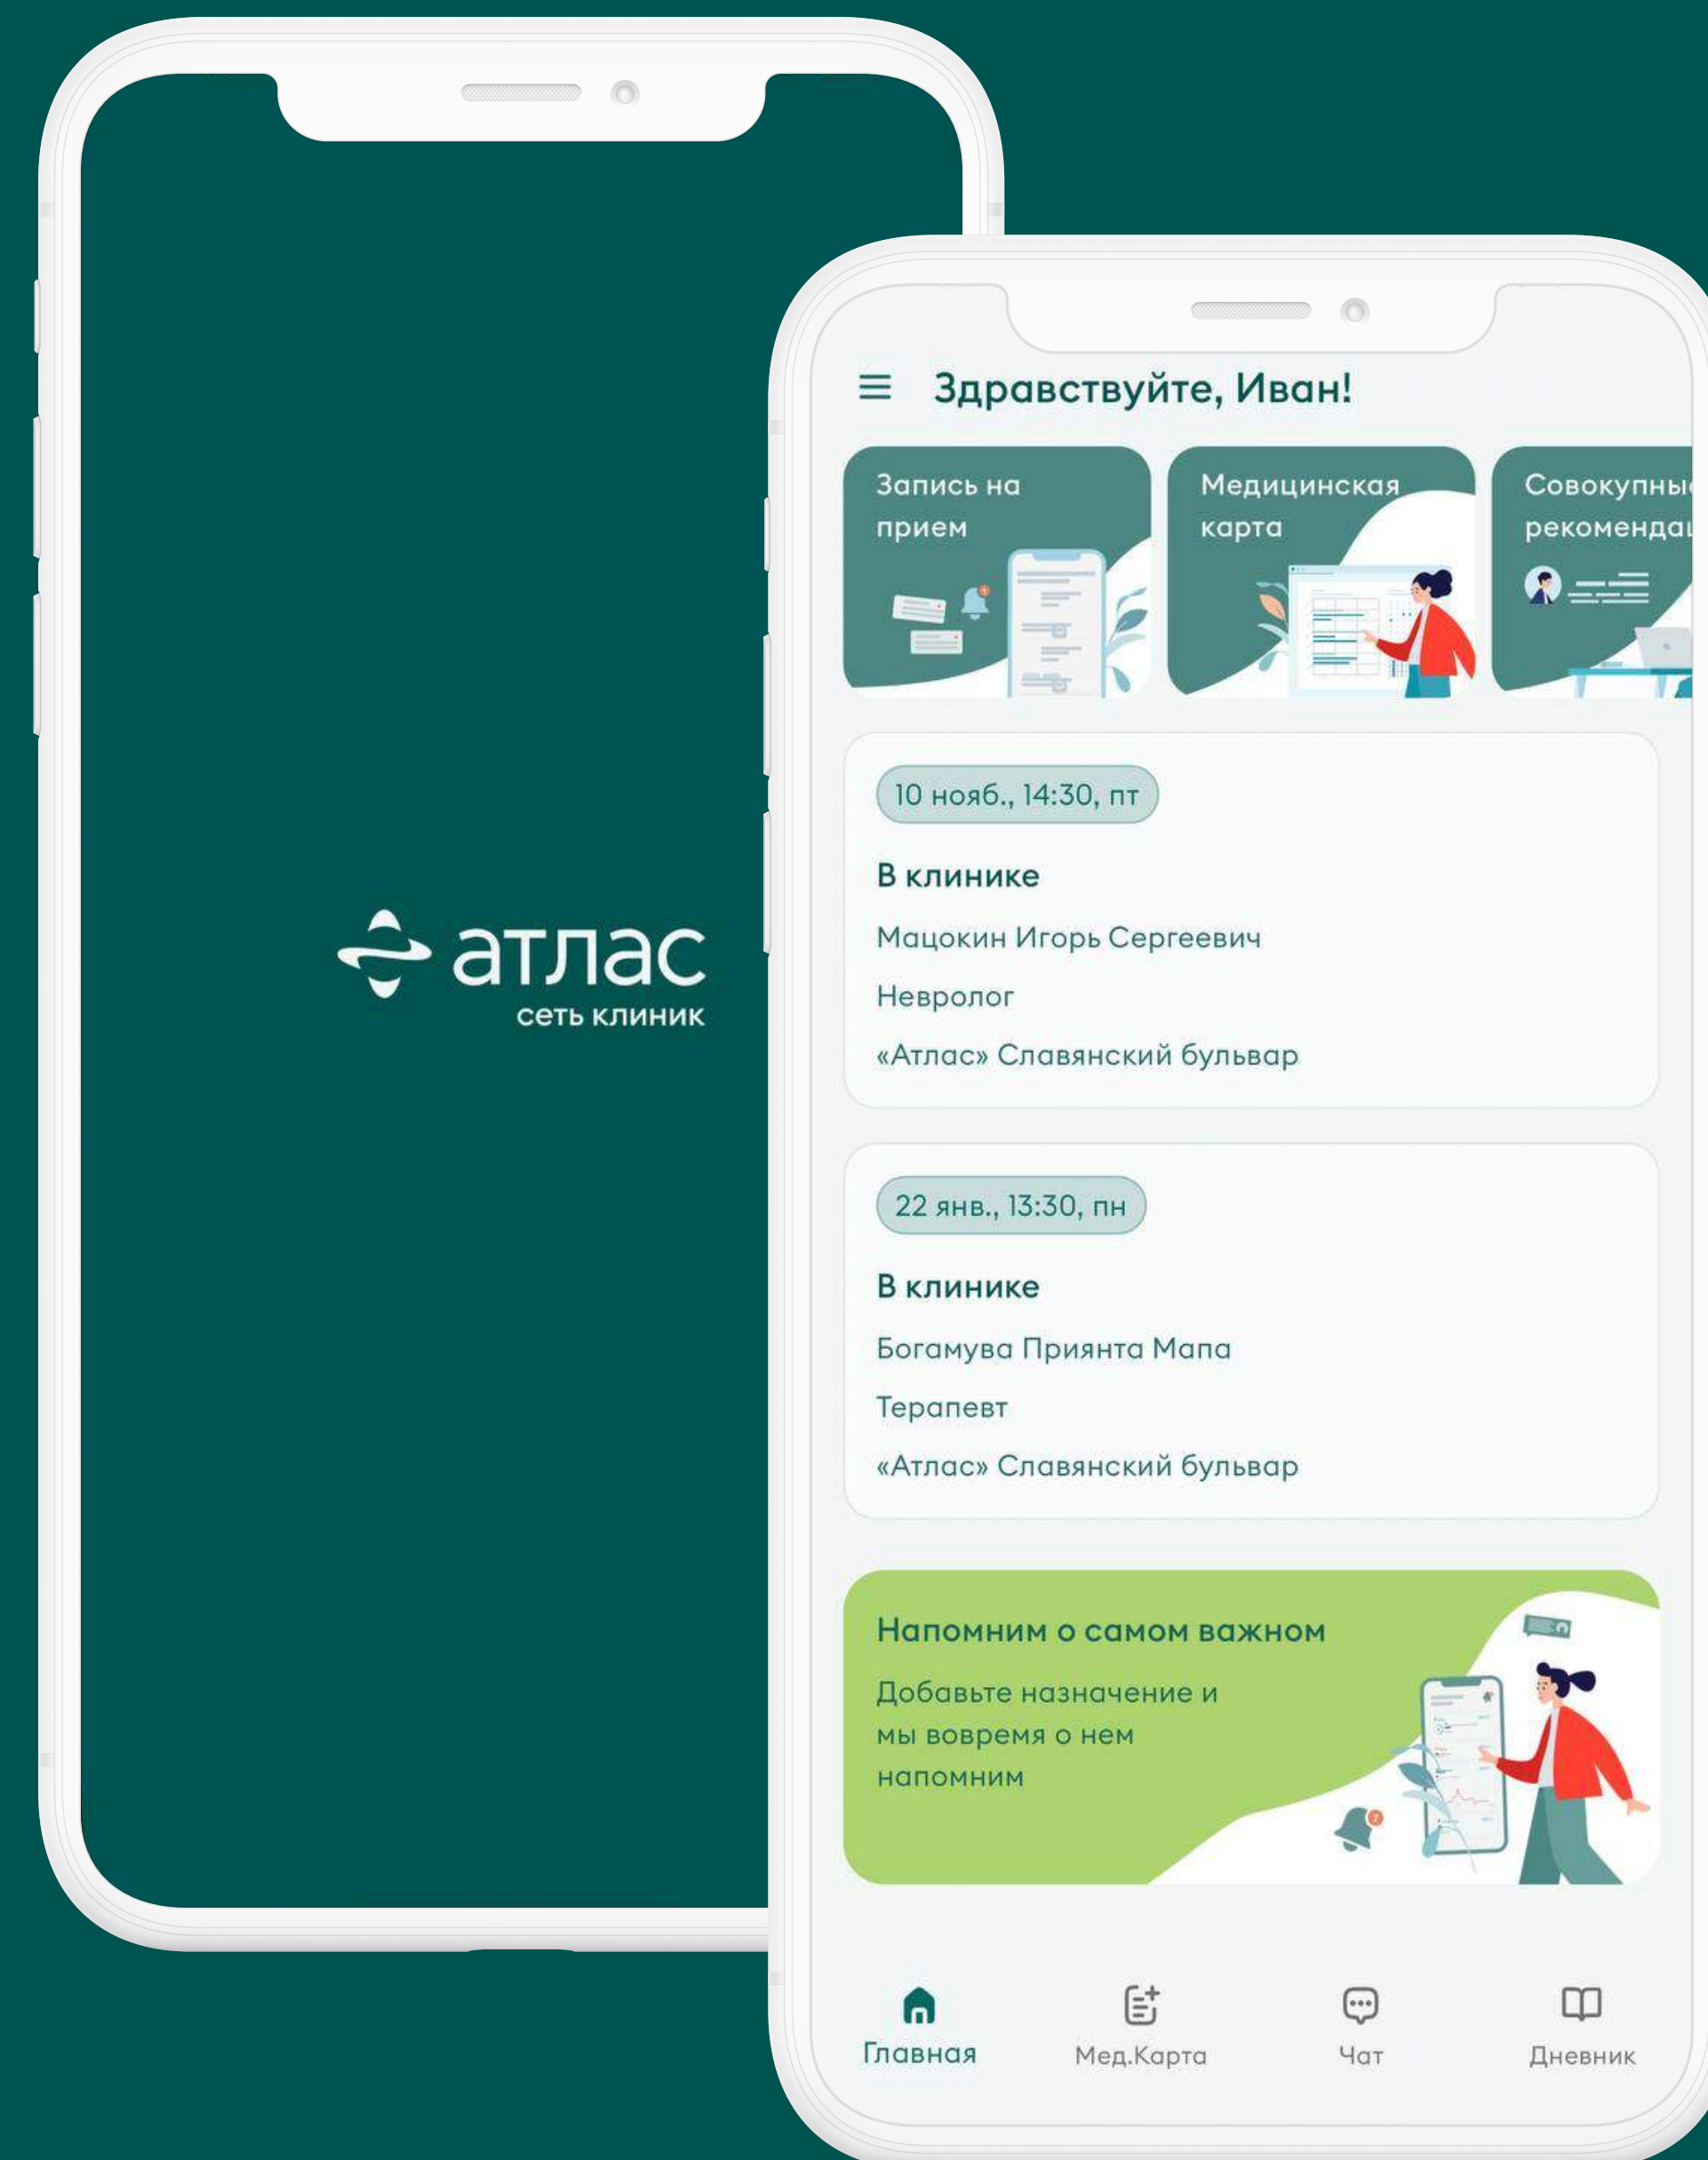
атлас
сеть клиник

Здравствуйте, Иван!

Запись на прием

Медицинская карта

Совокупны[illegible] рекоменда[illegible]

10 нояб., 14:30, пт

В клинике

Мацокин Игорь Сергеевич

Невролог

«Атлас» Славянский бульвар

22 янв., 13:30, пн

В клинике

Богамува Приянта Мапа

Терапевт

«Атлас» Славянский бульвар

Напомним о самом важном

Добавьте назначение и мы вовремя о нем напомним

Главная Мед.Карта Чат Дневник